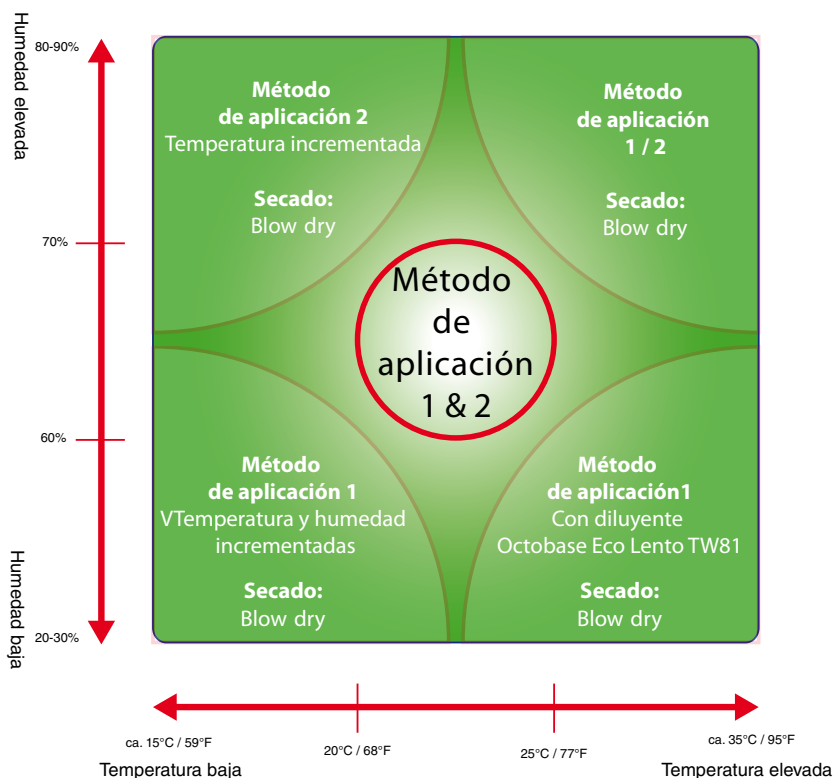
Humedad elevada

80-90%

70%

60%

20-30%

Humedad baja

Método de aplicación 2
Temperatura incrementada

Secado:
Blow dry

Método de aplicación 1 / 2

Secado:
Blow dry

Método de aplicación 1 & 2

Método de aplicación 1
VTemperatura y humedad incrementadas

Secado:
Blow dry

Método de aplicación1
Con diluyente Octobase Eco Lento TW81

Secado:
Blow dry

ca. 15°C / 59°F

20°C / 68°F

25°C / 77°F

ca. 35°C / 95°F

Temperatura baja

Temperatura elevada